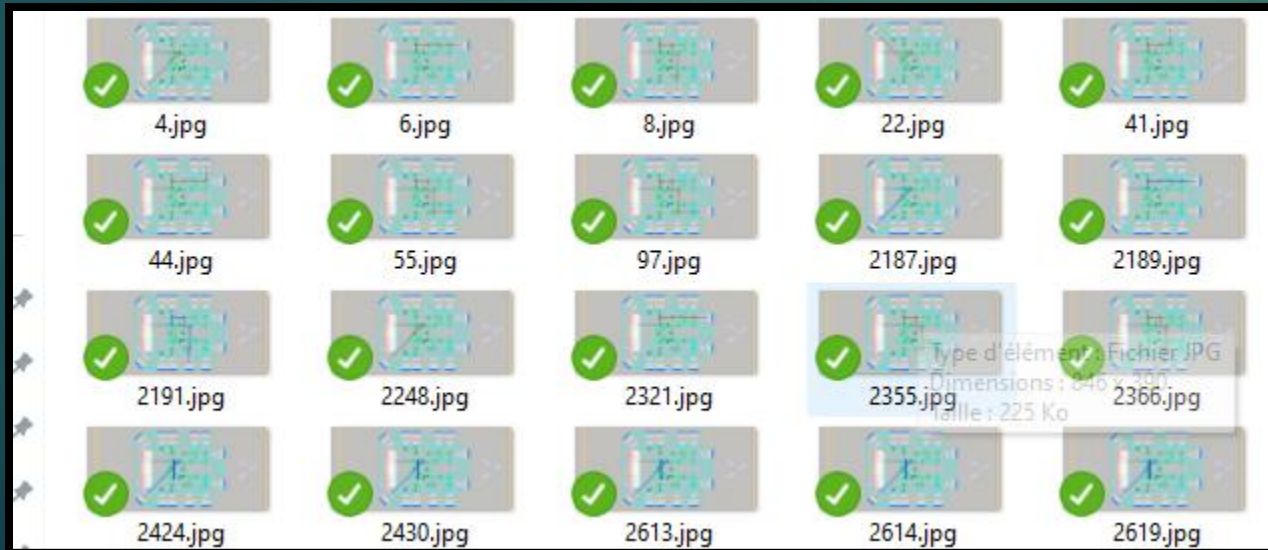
4.jpg
6.jpg
8.jpg
22.jpg
41.jpg
44.jpg
55.jpg
97.jpg
2187.jpg
2189.jpg
2191.jpg
2248.jpg
2321.jpg
2355.jpg
2366.jpg
Type d'élément : Fichier JPG
Dimensions : 846 x 380
Taille : 225 Ko
2424.jpg
2430.jpg
2613.jpg
2614.jpg
2619.jpg